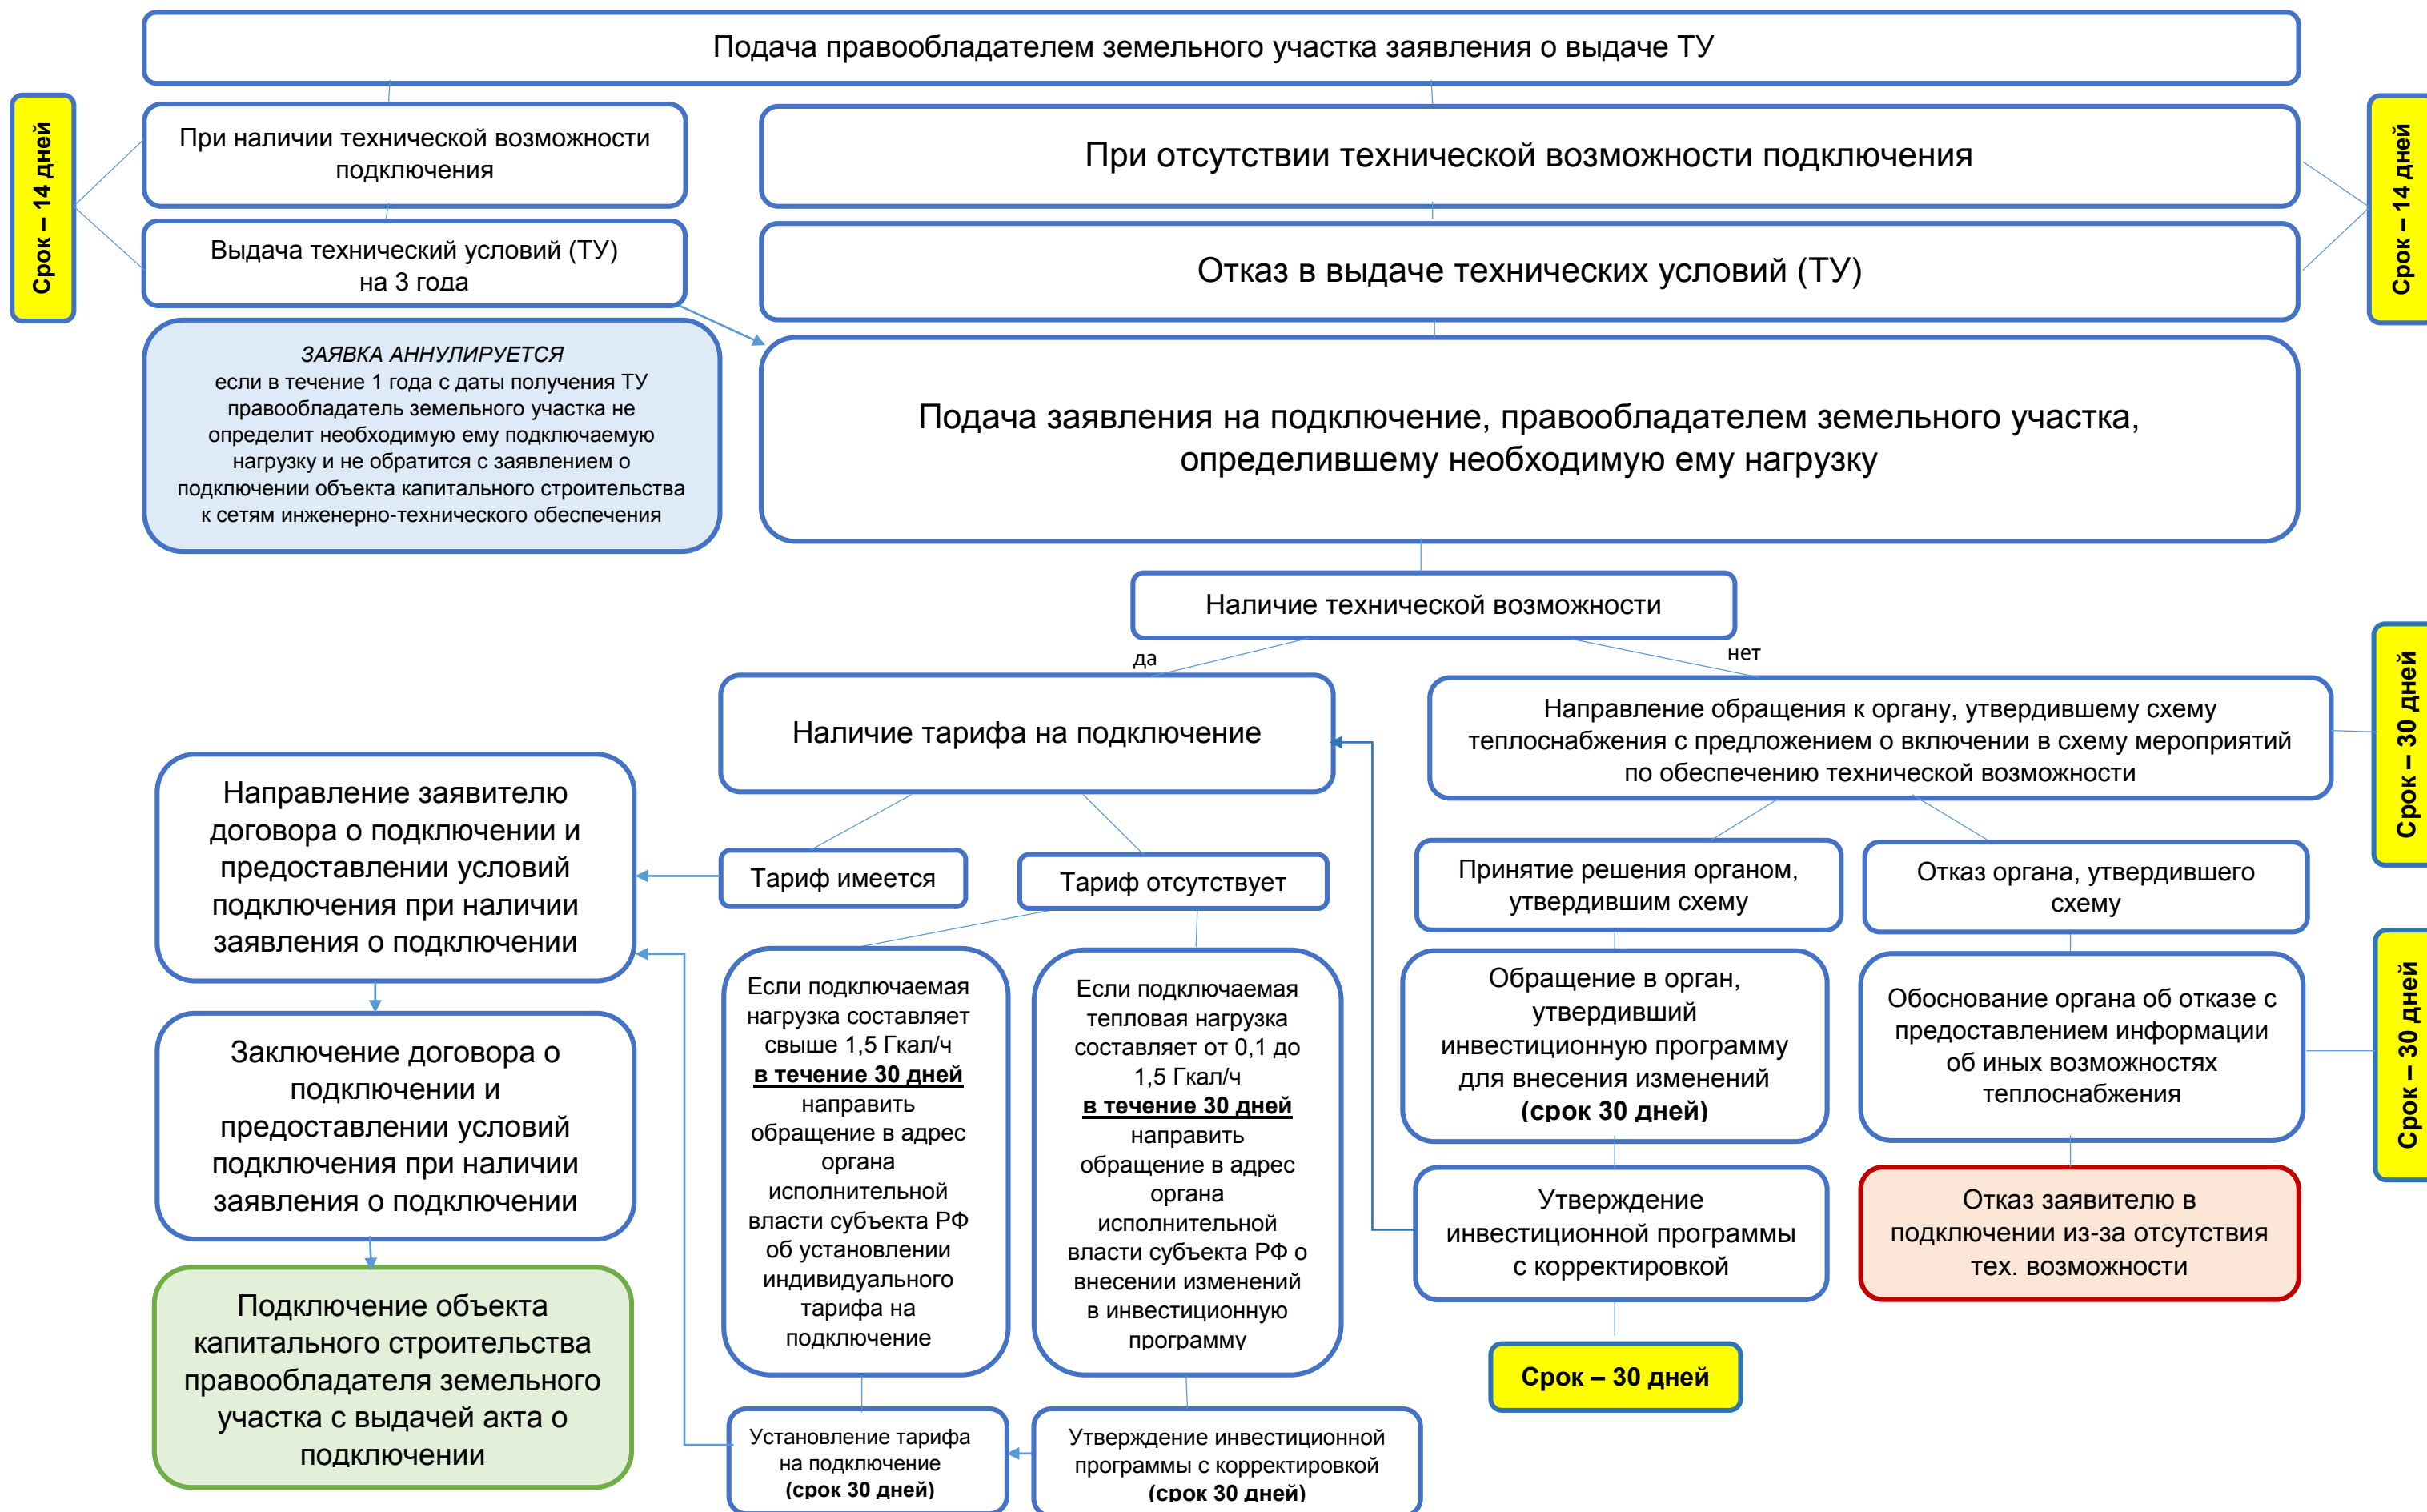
Подача правообладателем земельного участка заявления о выдаче ТУ

Срок – 14 дней

При наличии технической возможности подключения

Выдача технический условий (ТУ) на 3 года

ЗАЯВКА АННУЛИРУЕТСЯ
если в течение 1 года с даты получения ТУ правообладатель земельного участка не определит необходимую ему подключаемую нагрузку и не обратится с заявлением о подключении объекта капитального строительства к сетям инженерно-технического обеспечения

При отсутствии технической возможности подключения

Отказ в выдаче технических условий (ТУ)

Срок – 14 дней

Подача заявления на подключение, правообладателем земельного участка, определившему необходимую ему нагрузку

Наличие технической возможности

да

нет

Наличие тарифа на подключение

Направление обращения к органу, утвердившему схему теплоснабжения с предложением о включении в схему мероприятий по обеспечению технической возможности

Срок – 30 дней

Направление заявителю договора о подключении и предоставлении условий подключения при наличии заявления о подключении

Тариф имеется

Тариф отсутствует

Принятие решения органом, утвердившим схему

Отказ органа, утвердившего схему

Заключение договора о подключении и предоставлении условий подключения при наличии заявления о подключении

Если подключаемая нагрузка составляет свыше 1,5 Гкал/ч в течение 30 дней направить обращение в адрес органа исполнительной власти субъекта РФ об установлении индивидуального тарифа на подключение

Если подключаемая тепловая нагрузка составляет от 0,1 до 1,5 Гкал/ч в течение 30 дней направить обращение в адрес органа исполнительной власти субъекта РФ о внесении изменений в инвестиционную программу

Обращение в орган, утвердивший инвестиционную программу для внесения изменений (срок 30 дней)

Обоснование органа об отказе с предоставлением информации об иных возможностях теплоснабжения

Срок – 30 дней

Подключение объекта капитального строительства правообладателя земельного участка с выдачей акта о подключении

Утверждение инвестиционной программы с корректировкой

Отказ заявителю в подключении из-за отсутствия тех. возможности

Срок – 30 дней

Установление тарифа на подключение (срок 30 дней)

Утверждение инвестиционной программы с корректировкой (срок 30 дней)